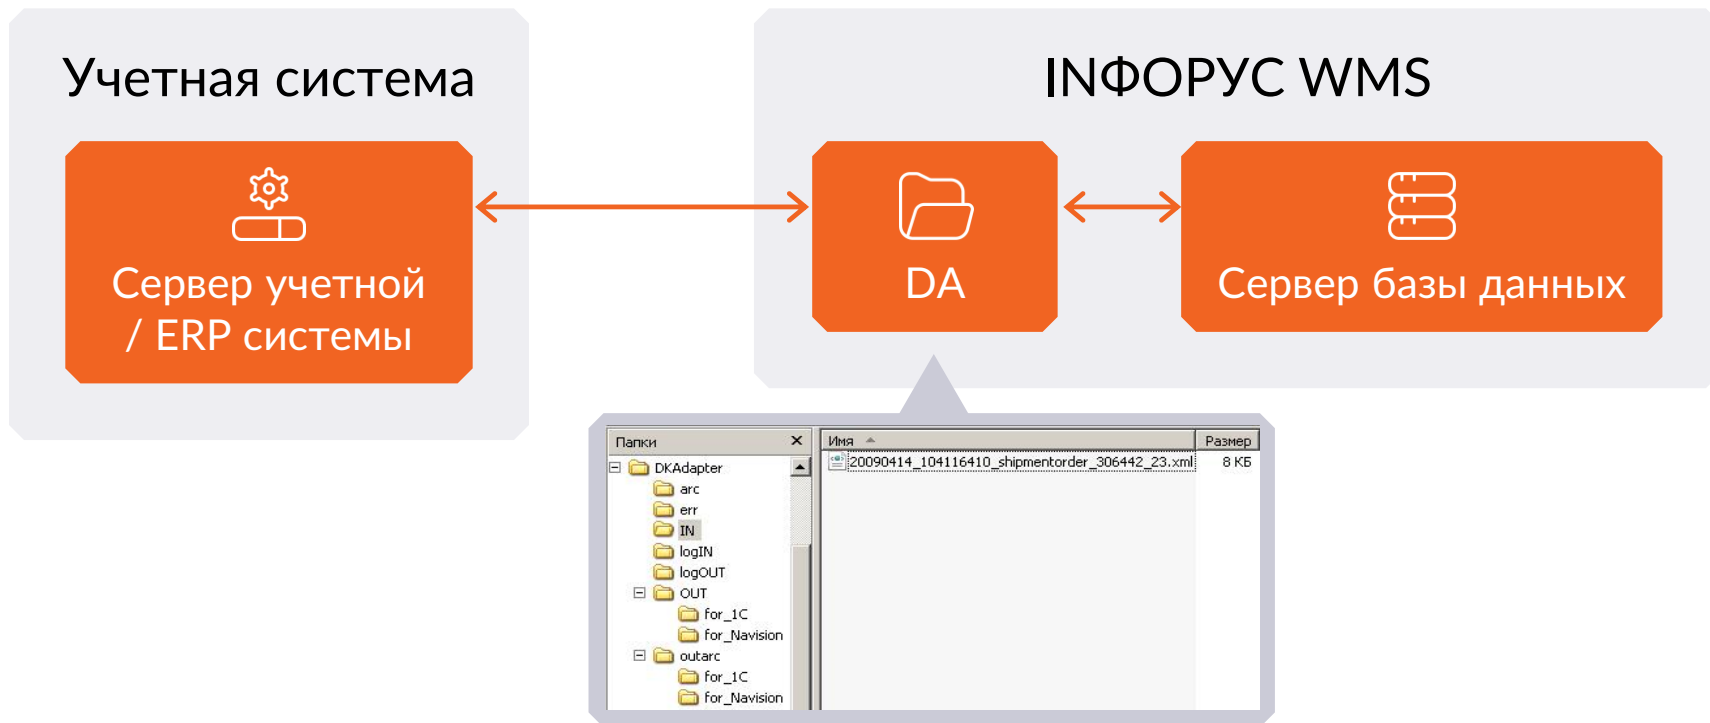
Учетная система

Сервер учетной / ERP системы

INФОРУС WMS

DA

Сервер базы данных

Папки ✕

DKAdapter
arc
err
IN
logIN
logOUT
OUT
for_1C
for_Navision
outarc
for_1C
for_Navision

| Имя | Размер |
|---|---|
| 20090414_104116410_shipmentorder_306442_23.xml | 8 КБ |